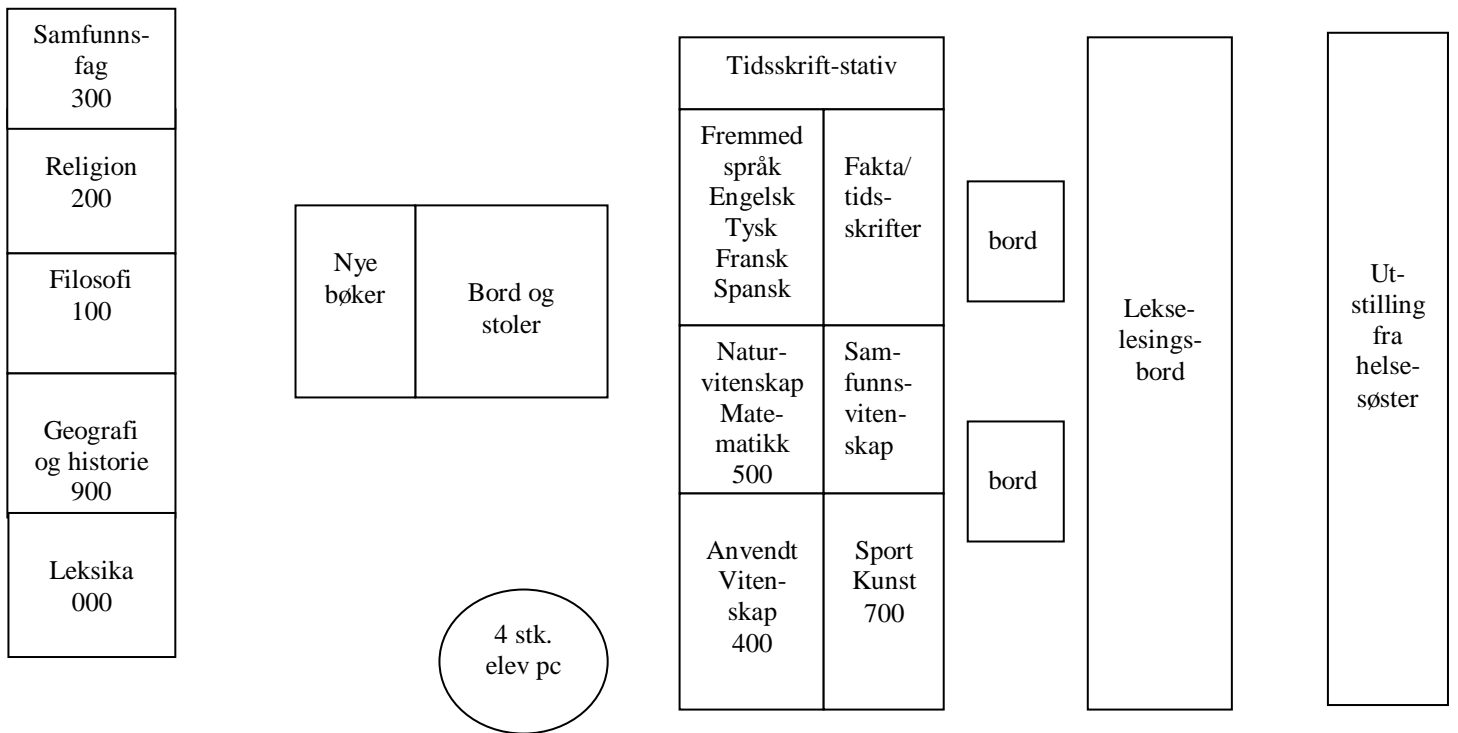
Samfunnsfag
300

Religion
200

Filosofi
100

Geografi og historie
900

Leksika
000

Nye bøker

Bord og stoler

4 stk. elev pc

Tidsskrift-stativ

Fremmed språk Engelsk Tysk Fransk Spansk

Fakta/ tidsskrifter

Naturvitenskap Matematikk 500

Samfunnsvitenskap

Anvendt Vitenskap 400

Sport Kunst 700

bord

bord

Lekselesingsbord

Utstilling fra helsesøster